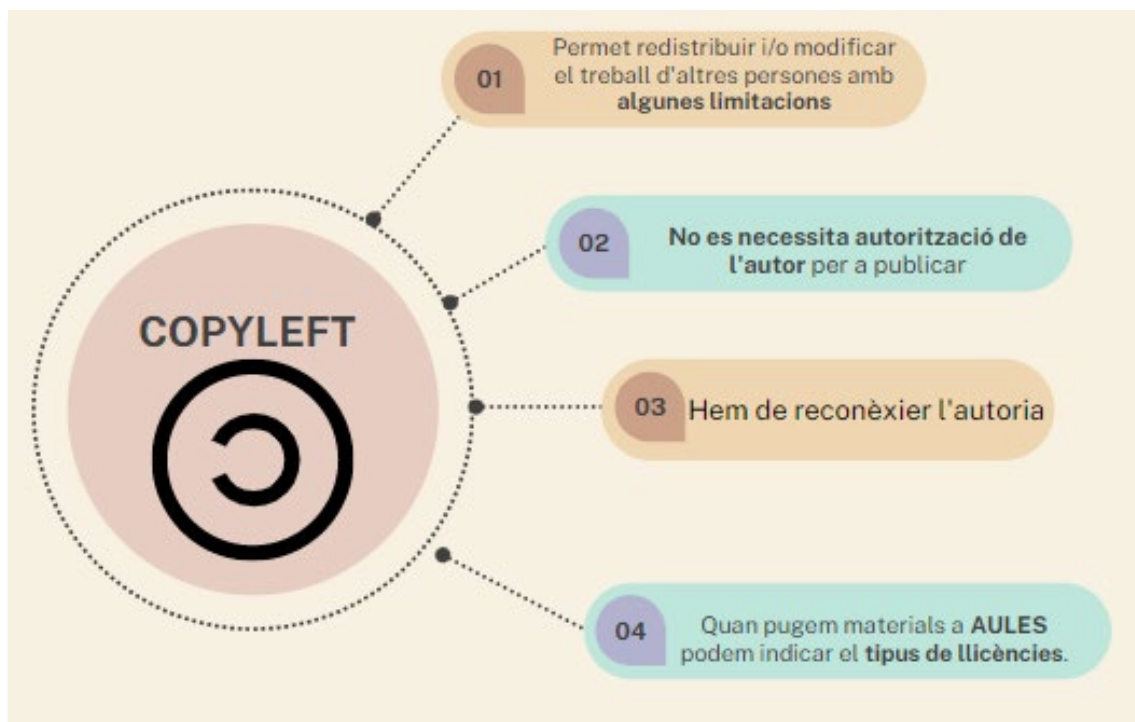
COPYLEFT

01 Permet redistribuir i/o modificar el treball d'altres persones amb **algunes limitacions**

02 **No es necessita autorització de l'autor** per a publicar

03 Hem de reconèxier l'autoria

04 Quan pugem materials a **AULES** podem indicar el **tipus de llicències**.